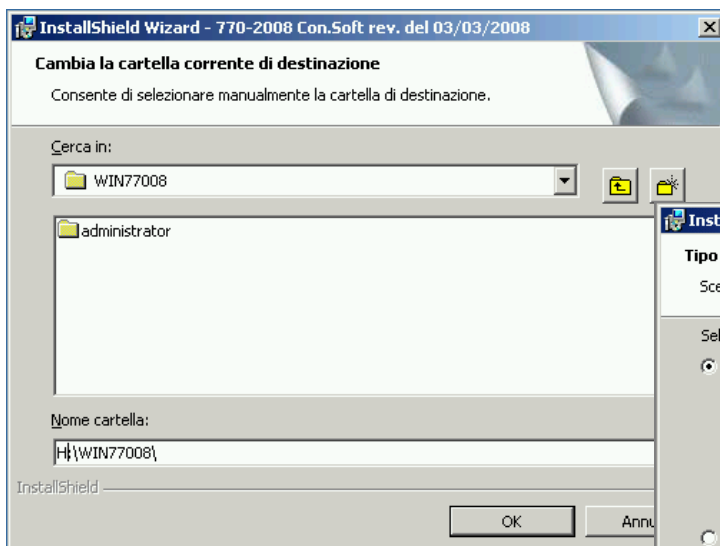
InstallShield Wizard - 770-2008 Con.Soft rev. del 03/03/2008

Cambia la cartella corrente di destinazione

Consente di selezionare manualmente la cartella di destinazione.

Cerca in:

WIN77008

administrator

Nome cartella:

H:\WIN77008\

InstallShield

OK

Annu

Inst

Tipo

Sce

Sel